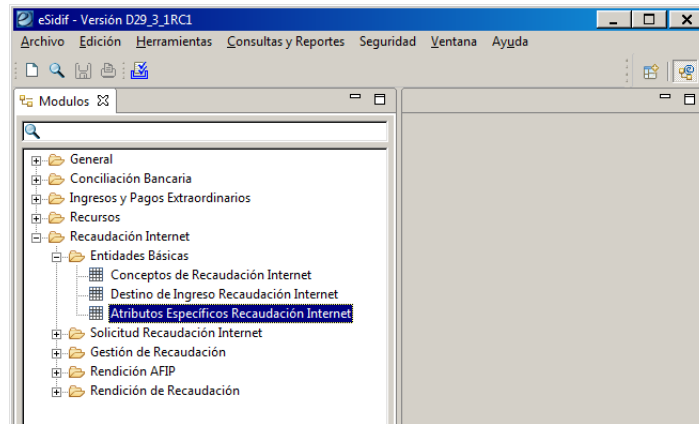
eSidif - Versión D29_3_1RC1

Archivo Edición Herramientas Consultas y Reportes Seguridad Ventana Ayuda

Modulos

General
Conciliación Bancaria
Ingresos y Pagos Extraordinarios
Recursos
Recaudación Internet
Entidades Básicas
Conceptos de Recaudación Internet
Destino de Ingreso Recaudación Internet
Atributos Específicos Recaudación Internet
Solicitud Recaudación Internet
Gestión de Recaudación
Rendición AFIP
Rendición de Recaudación